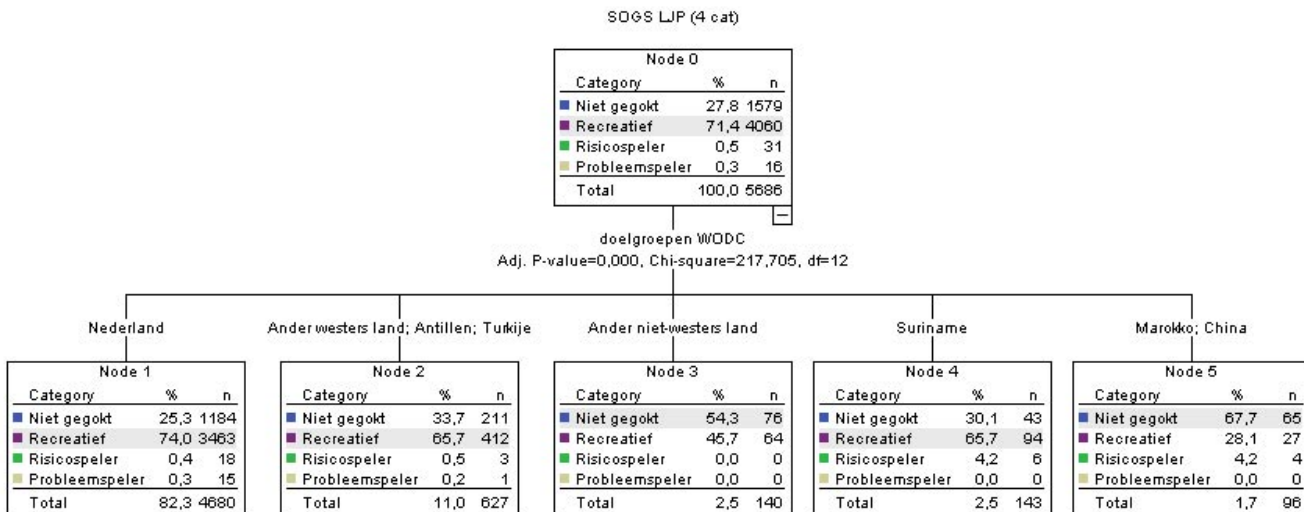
SOGS LJP (4 cat)

Node 0

| Category | % | n |
|---|---|---|
| Niet gegokt | 27,8 | 1579 |
| Recreatief | 71,4 | 4060 |
| Risicospeler | 0,5 | 31 |
| Probleemspeler | 0,3 | 16 |
| Total | 100,0 | 5686 |

doelgroepen WODC
Adj. P-value=0,000, Chi-square=217,705, df=12

Nederland

Node 1

| Category | % | n |
|---|---|---|
| Niet gegokt | 25,3 | 1184 |
| Recreatief | 74,0 | 3463 |
| Risicospeler | 0,4 | 18 |
| Probleemspeler | 0,3 | 15 |
| Total | 82,3 | 4680 |

Ander westers land; Antillen; Turkije

Node 2

| Category | % | n |
|---|---|---|
| Niet gegokt | 33,7 | 211 |
| Recreatief | 65,7 | 412 |
| Risicospeler | 0,5 | 3 |
| Probleemspeler | 0,2 | 1 |
| Total | 11,0 | 627 |

Ander niet-westers land

Node 3

| Category | % | n |
|---|---|---|
| Niet gegokt | 54,3 | 76 |
| Recreatief | 45,7 | 64 |
| Risicospeler | 0,0 | 0 |
| Probleemspeler | 0,0 | 0 |
| Total | 2,5 | 140 |

Suriname

Node 4

| Category | % | n |
|---|---|---|
| Niet gegokt | 30,1 | 43 |
| Recreatief | 65,7 | 94 |
| Risicospeler | 4,2 | 6 |
| Probleemspeler | 0,0 | 0 |
| Total | 2,5 | 143 |

Marokko; China

Node 5

| Category | % | n |
|---|---|---|
| Niet gegokt | 67,7 | 65 |
| Recreatief | 28,1 | 27 |
| Risicospeler | 4,2 | 4 |
| Probleemspeler | 0,0 | 0 |
| Total | 1,7 | 96 |